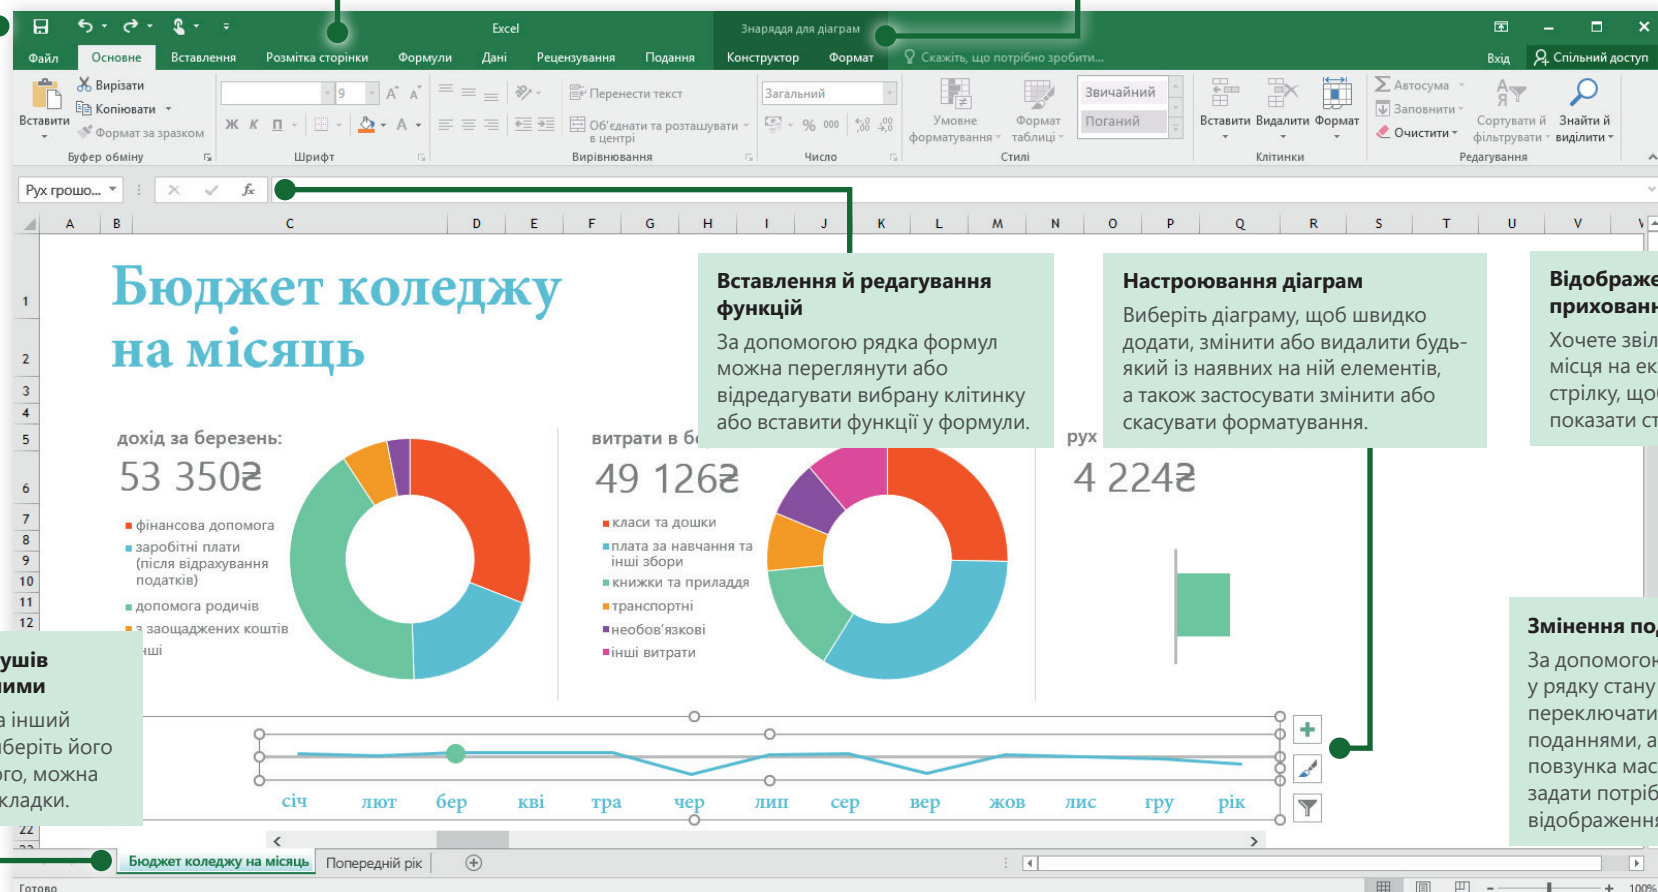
Excel

Знаряддя для діаграм

Файл Основне Вставлення Розмітка сторінки Формули Дані Рецензування Подання Конструктор Формат Скажіть, що потрібно зробити... Вхід Спільний доступ

Вставити Вирізати Копіювати Формат за зразком Буфер обміну

Ж К П Шрифт

Перенести текст Об'єднати та розташувати в центрі Вирівнювання

Загальний Число

Умовне форматування Формат таблиці Звичайний Поганий Стилі

Вставити Видалити Формат Клітинки

Автосума Заповнити Очистити Сортувати й фільтрувати Знайти й виділити Редагування

Рух грошо...

A B C D E F G H I J K L M N O P Q R S T U V

Бюджет коледжу на місяць

дохід за березень:
53 350₴
фінансова допомога
заробітні плати (після відрахування податків)
допомога родичів
з заощаджених коштів
інші

витрати в бе
49 126₴
класи та дошки
плата за навчання та інші збори
книжки та приладдя
транспортні
необов'язкові
інші витрати

рух
4 224₴

січ лют бер кві тра чер лип сер вер жов лис гру рік

Вставлення й редагування функцій
За допомогою рядка формул можна переглянути або відредагувати вибрану клітинку або вставити функції у формули.

Настроювання діаграм
Виберіть діаграму, щоб швидко додати, змінити або видалити будь-який із наявних на ній елементів, а також застосувати змінити або скасувати форматування.

Відображе
прихованн
Хочете звіл
місця на ек
стрілку, щоб
показати ст

Змінення по
За допомогою
у рядку стану
переключати
поданнями, а
повзунка мас
задати потріб
відображення

ушів
ими
а інший
беріть його
ого, можна
кладки.

Бюджет коледжу на місяць Попередній рік

Готово